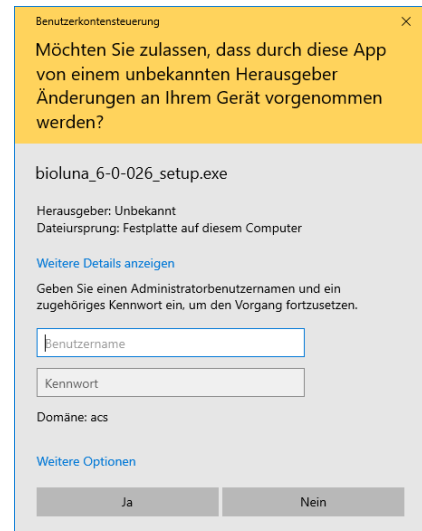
Benutzerkontensteuerung

×

Möchten Sie zulassen, dass durch diese App von einem unbekannten Herausgeber Änderungen an Ihrem Gerät vorgenommen werden?

bioluna_6-0-026_setup.exe

Herausgeber: Unbekannt
Dateiursprung: Festplatte auf diesem Computer

Weitere Details anzeigen

Geben Sie einen Administratorbenutzernamen und ein zugehöriges Kennwort ein, um den Vorgang fortzusetzen.

Benutzername

Kennwort

Domäne: acs

Weitere Optionen

Ja

Nein